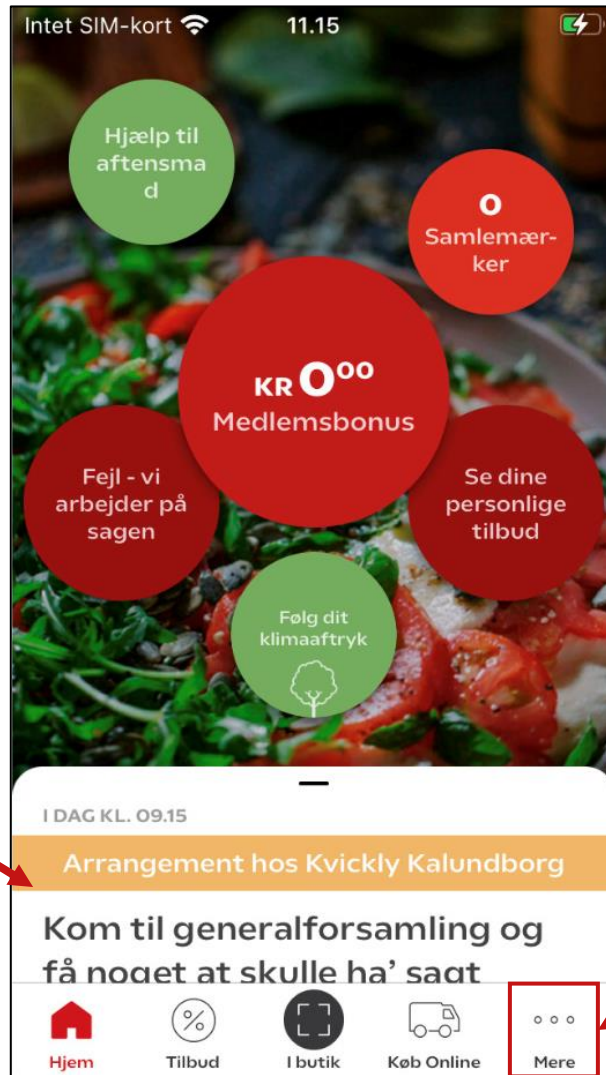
Intet SIM-kort 11.15

Hjælp til aftensmad

0 Samlemærker

KR $0^{00}$ Medlemsbonus

Fejl - vi arbejder på sagen

Se dine personlige tilbud

Følg dit klimaaftryk

I DAG KL. 09.15

Arrangement hos Kvickly Kalundborg

Kom til generalforsamling og få noget at skulle ha' sagt

Hjem
Tilbud
I butik
Køb Online
Mere